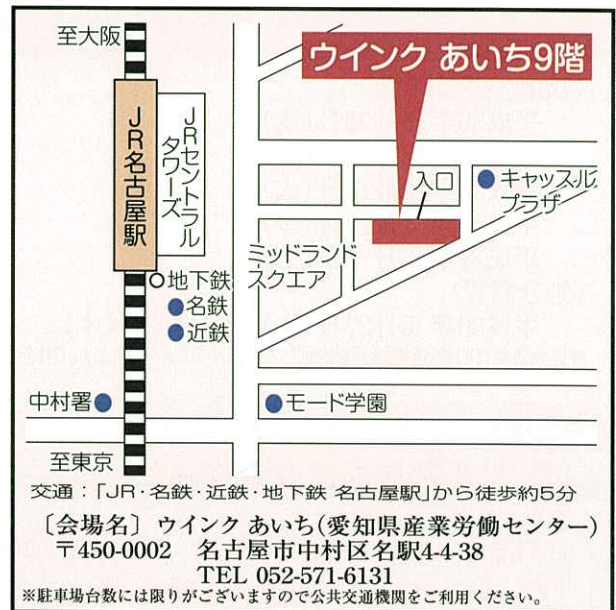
至大阪

ウインク あいち9階

JR名古屋駅

JRセントラルタワーズ

入口

キャッスルプラザ

ミッドランドスクエア

地下鉄

名鉄

近鉄

中村署

モード学園

至東京

交通：「JR・名鉄・近鉄・地下鉄 名古屋駅」から徒歩約5分

〔会場名〕 ウインク あいち（愛知県産業労働センター）
〒450-0002 名古屋市中村区名駅4-4-38
TEL 052-571-6131
※駐車場台数には限りがございますので公共交通機関をご利用ください。